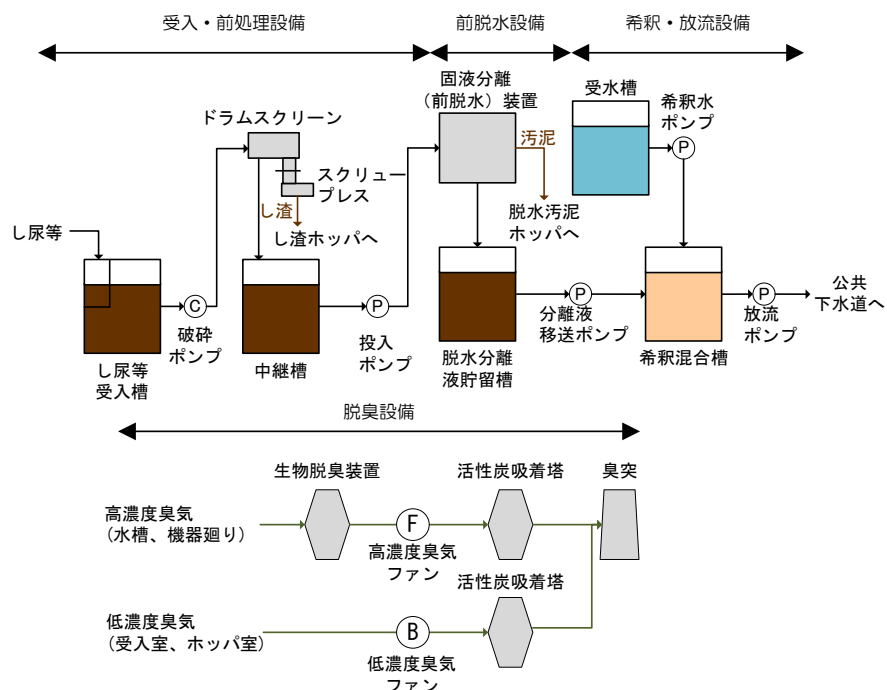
受入・前処理設備

前脱水設備

希釈・放流設備

ドラムスクリーン

固液分離（前脱水）装置

受水槽

希釈水ポンプ

P

汚泥

スクリュープレス

し渣

し渣ホッパへ

脱水汚泥ホッパへ

し尿等

C

P

P

P

P

公共下水道へ

破砕ポンプ

投入ポンプ

分離液移送ポンプ

放流ポンプ

し尿等受入槽

中継槽

脱水分離液貯留槽

希釈混合槽

脱臭設備

生物脱臭装置

活性炭吸着塔

臭突

高濃度臭気（水槽、機器廻り）

F

高濃度臭気ファン

活性炭吸着塔

低濃度臭気（受入室、ホッパ室）

B

低濃度臭気ファン